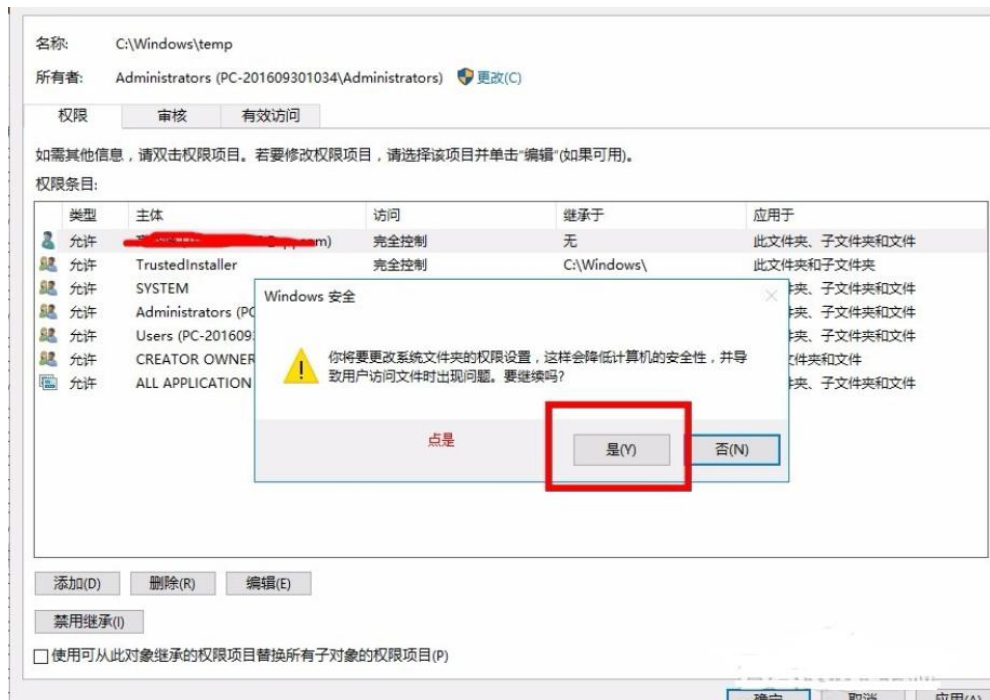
名称: C:\Windows\temp

所有者: Administrators (PC-201609301034\Administrators) 更改(C)

权限 审核 有效访问

如需其他信息，请双击权限项目。若要修改权限项目，请选择该项目并单击"编辑"(如果可用)。

权限条目:

| 类型 | 主体 | 访问 | 继承于 | 应用于 |
|---|---|---|---|---|
| 允许 | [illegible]m) | 完全控制 | 无 | 此文件夹、子文件夹和文件 |
| 允许 | TrustedInstaller | 完全控制 | C:\Windows\ | 此文件夹和子文件夹 |
| 允许 | SYSTEM | | | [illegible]夹、子文件夹和文件 |
| 允许 | Administrators (PC | | | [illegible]夹、子文件夹和文件 |
| 允许 | Users (PC-201609 | | | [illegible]夹、子文件夹和文件 |
| 允许 | CREATOR OWNER | | | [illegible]文件夹和文件 |
| 允许 | ALL APPLICATION | | | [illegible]夹、子文件夹和文件 |

Windows 安全

你将要更改系统文件夹的权限设置，这样会降低计算机的安全性，并导致用户访问文件时出现问题。要继续吗?

点是

是(Y) 否(N)

添加(D) 删除(R) 编辑(E)

禁用继承(I)

使用可从此对象继承的权限项目替换所有子对象的权限项目(P)

确定 取消 应用(A)